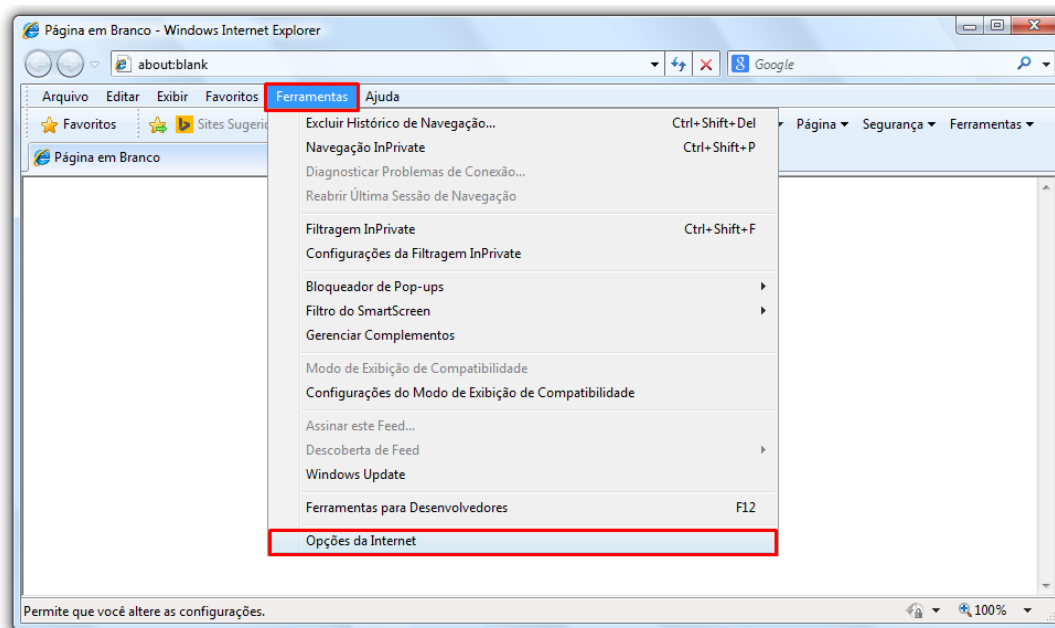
Página em Branco - Windows Internet Explorer

about:blank

Google

Arquivo Editar Exibir Favoritos Ferramentas Ajuda

Favoritos Sites Sugerid

Página ▾ Segurança ▾ Ferramentas ▾

Página em Branco

Excluir Histórico de Navegação... Ctrl+Shift+Del
Navegação InPrivate Ctrl+Shift+P
Diagnosticar Problemas de Conexão...
Reabrir Última Sessão de Navegação

Filtragem InPrivate Ctrl+Shift+F
Configurações da Filtragem InPrivate

Bloqueador de Pop-ups
Filtro do SmartScreen
Gerenciar Complementos

Modo de Exibição de Compatibilidade
Configurações do Modo de Exibição de Compatibilidade

Assinar este Feed...
Descoberta de Feed
Windows Update

Ferramentas para Desenvolvedores F12

Opções da Internet

Permite que você altere as configurações.

100%